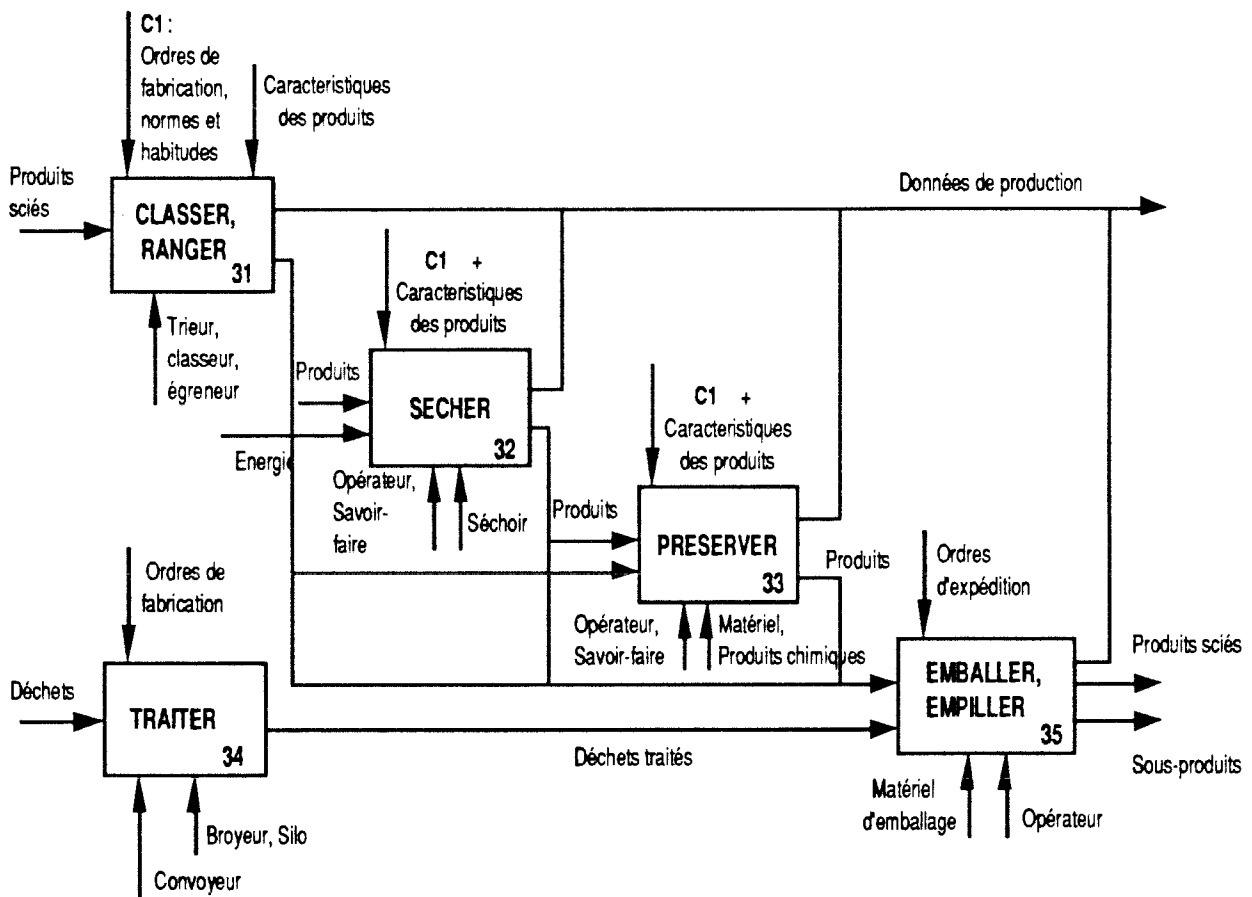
C1 : Ordres de fabrication, normes et habitudes

Caracteristiques des produits

Produits sciés

CLASSER, RANGER 31

Données de production

Trieur, classeur, égreneur

C1 + Caracteristiques des produits

Produits

SECHER 32

Energie

Opérateur, Savoir-faire

Séchoir

C1 + Caracteristiques des produits

Produits

PRESERVER 33

Produits

Opérateur, Savoir-faire

Matériel, Produits chimiques

Ordres de fabrication

Ordres d'expédition

Déchets

TRAITER 34

Déchets traités

EMBALLER, EMPILLER 35

Produits sciés

Sous-produits

Matériel d'emballage

Opérateur

Broyeur, Silo

Convoyeur